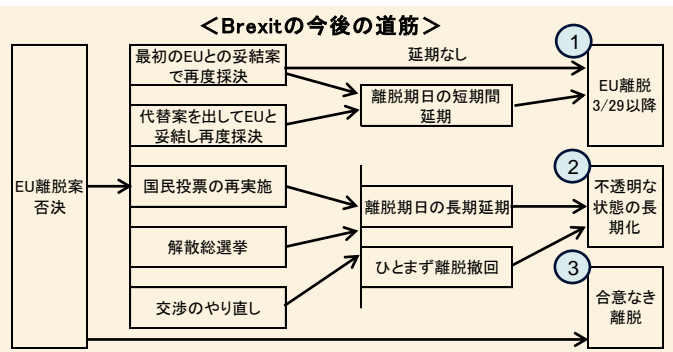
＜Brexitの今後の道筋＞

EU離脱案否決

最初のEUとの妥結案で再度採決

代替案を出してEUと妥結し再度採決

国民投票の再実施

解散総選挙

交渉のやり直し

延期なし

離脱期日の短期間延期

離脱期日の長期延期

ひとまず離脱撤回

1
EU離脱 3/29以降

2
不透明な状態の長期化

3
合意なき離脱